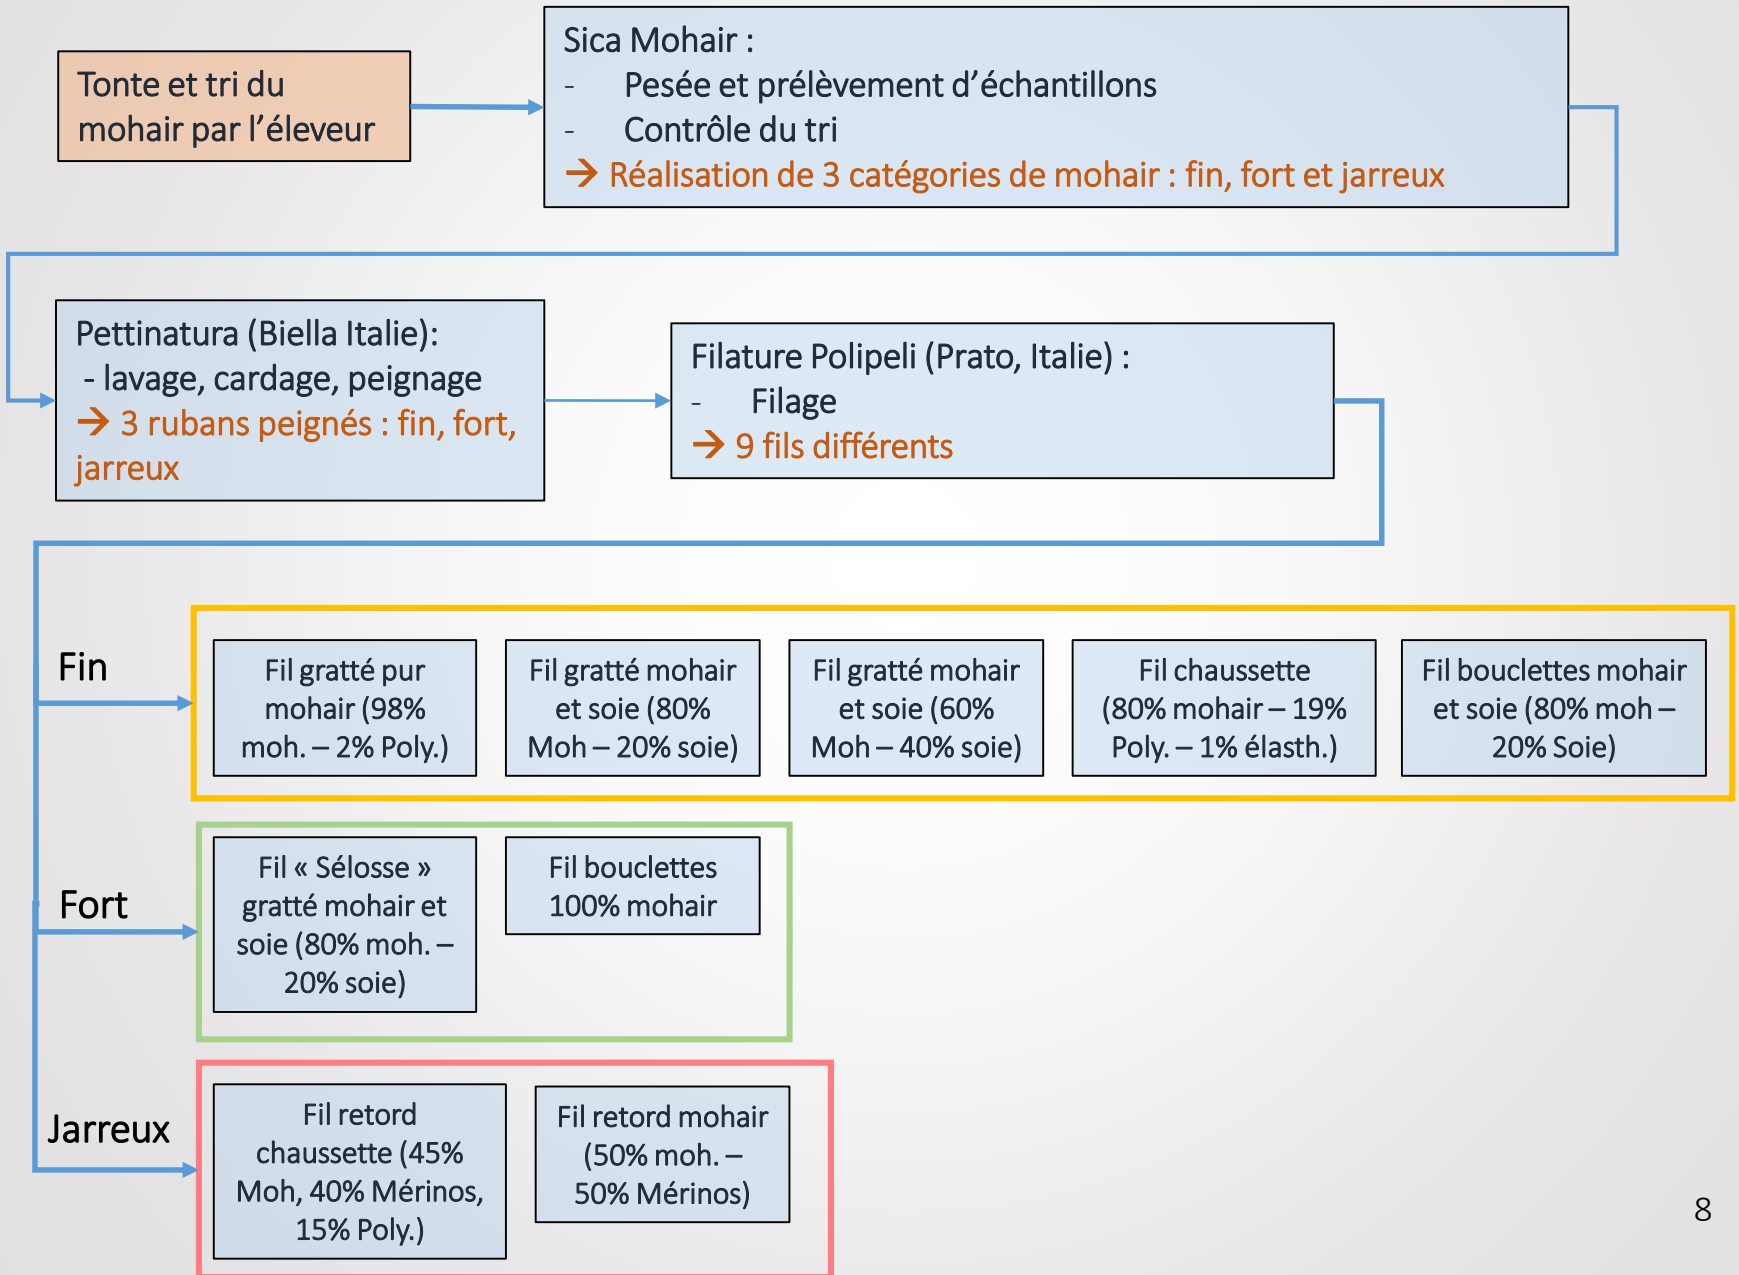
Tonte et tri du mohair par l'éleveur

Sica Mohair :
- Pesée et prélèvement d'échantillons
- Contrôle du tri
→ Réalisation de 3 catégories de mohair : fin, fort et jarreux

Pettinatura (Biella Italie):
- lavage, cardage, peignage
→ 3 rubans peignés : fin, fort, jarreux

Filature Polipeli (Prato, Italie) :
- Filage
→ 9 fils différents

Fin

Fil gratté pur mohair (98% moh. – 2% Poly.)

Fil gratté mohair et soie (80% Moh – 20% soie)

Fil gratté mohair et soie (60% Moh – 40% soie)

Fil chaussette (80% mohair – 19% Poly. – 1% élasth.)

Fil bouclettes mohair et soie (80% moh – 20% Soie)

Fort

Fil « Sélosse » gratté mohair et soie (80% moh. – 20% soie)

Fil bouclettes 100% mohair

Jarreux

Fil retord chaussette (45% Moh, 40% Mérinos, 15% Poly.)

Fil retord mohair (50% moh. – 50% Mérinos)

8